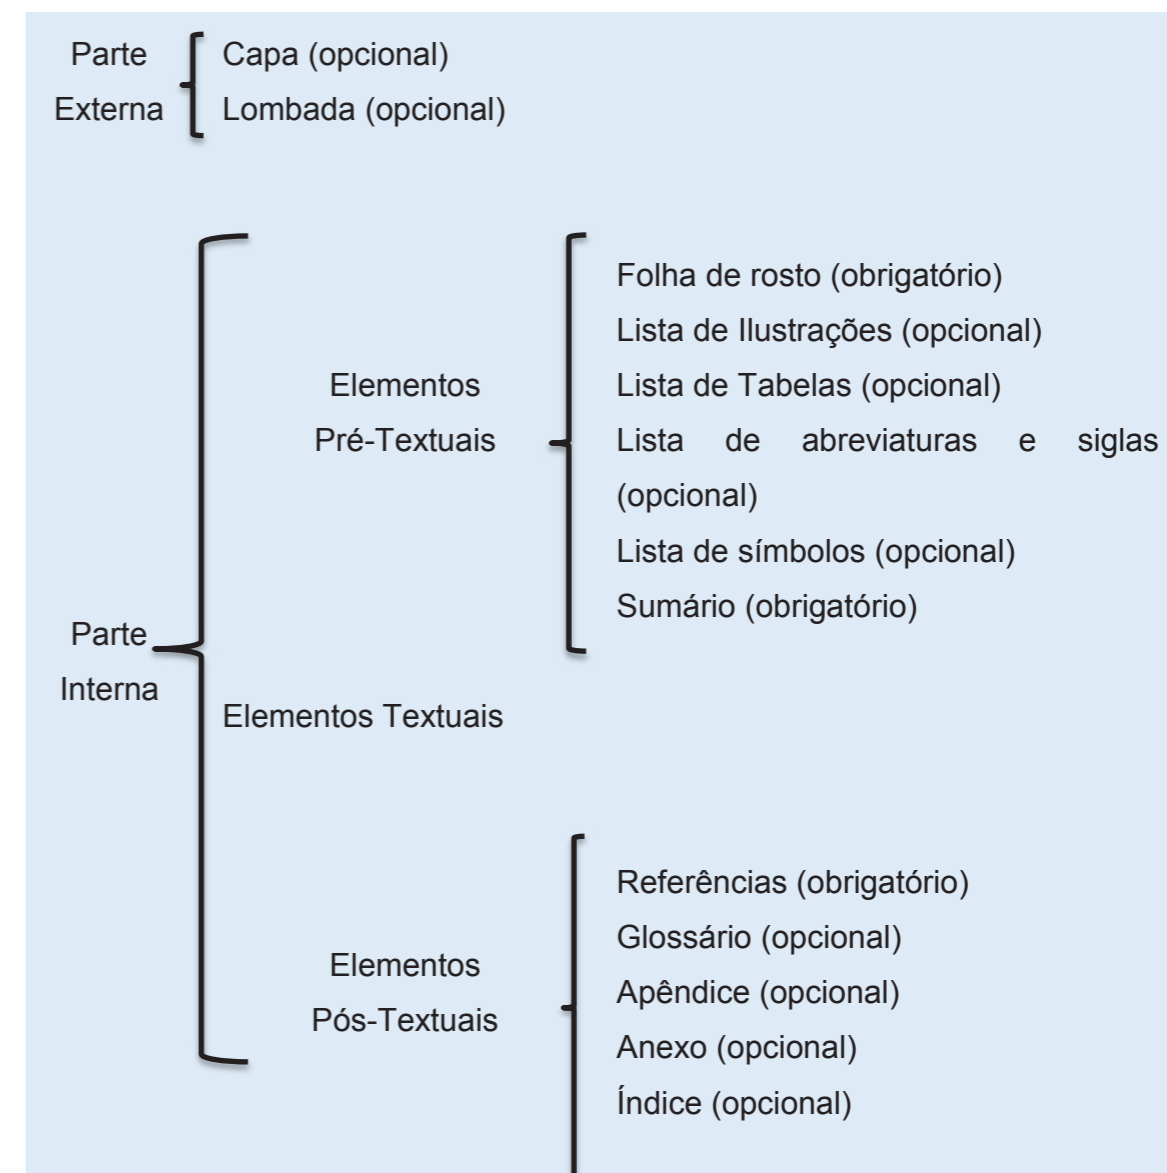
Parte Externa

Capa (opcional)
Lombada (opcional)

Parte Interna

Elementos Pré-Textuais

Folha de rosto (obrigatório)
Lista de Ilustrações (opcional)
Lista de Tabelas (opcional)
Lista de abreviaturas e siglas (opcional)
Lista de símbolos (opcional)
Sumário (obrigatório)

Elementos Textuais

Elementos Pós-Textuais

Referências (obrigatório)
Glossário (opcional)
Apêndice (opcional)
Anexo (opcional)
Índice (opcional)